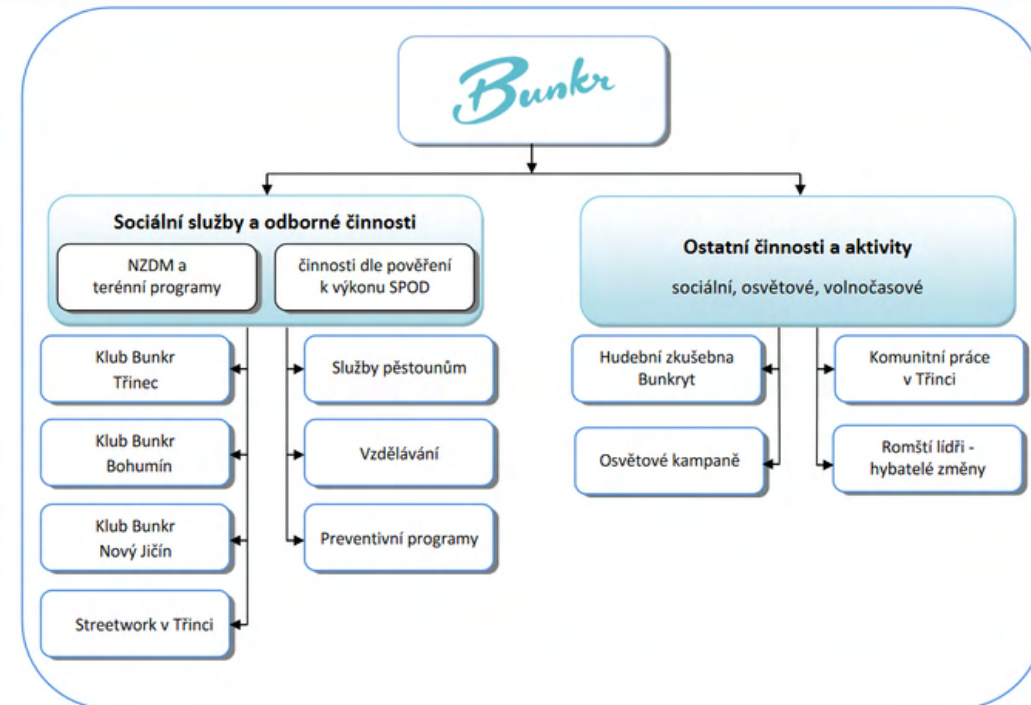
Bunkr

Sociální služby a odborné činnosti

NZDM a terénní programy

činnosti dle pověření k výkonu SPOD

Klub Bunkr Třinec

Klub Bunkr Bohumín

Klub Bunkr Nový Jičín

Streetwork v Třinci

Služby pěstounům

Vzdělávání

Preventivní programy

Ostatní činnosti a aktivity

sociální, osvětové, volnočasové

Hudební zkušebna Bunkryt

Osvětové kampaně

Komunitní práce v Třinci

Romští lídři - hybatelé změny